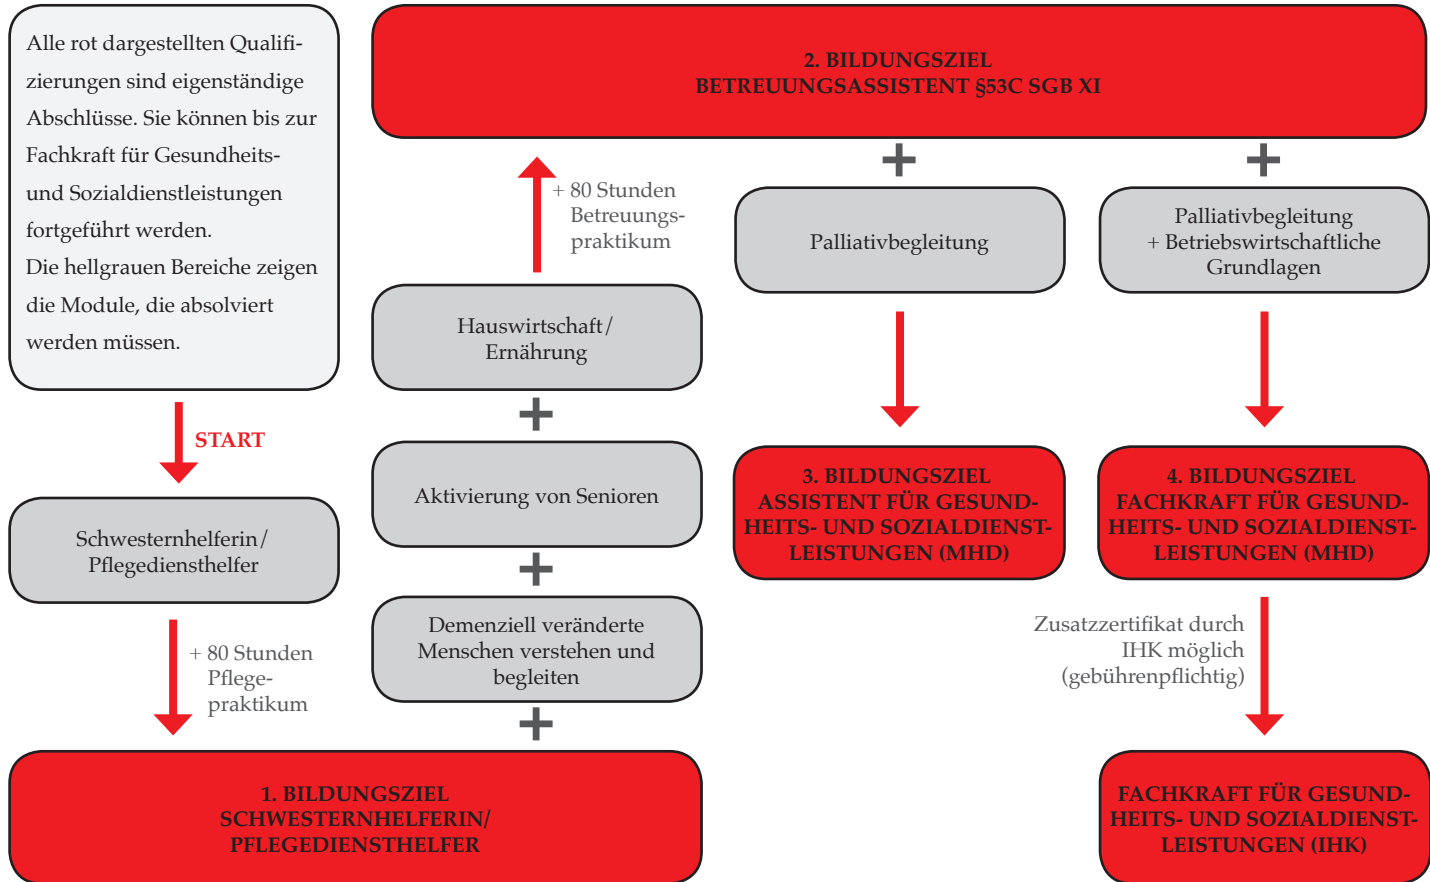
Alle rot dargestellten Qualifizierungen sind eigenständige Abschlüsse. Sie können bis zur Fachkraft für Gesundheits- und Sozialdienstleistungen fortgeführt werden.
Die hellgrauen Bereiche zeigen die Module, die absolviert werden müssen.

START

Schwesternhelferin/ Pflegediensthelfer

+ 80 Stunden Pflegepraktikum

1. BILDUNGSZIEL
SCHWESTERNHELFERIN/
PFLEGEDIENSTHELFER

2. BILDUNGSZIEL
BETREUUNGSASSISTENT §53C SGB XI

+ 80 Stunden Betreuungspraktikum

Hauswirtschaft/ Ernährung

+

Aktivierung von Senioren

+

Demenziell veränderte Menschen verstehen und begleiten

+

+

Palliativbegleitung

3. BILDUNGSZIEL
ASSISTENT FÜR GESUNDHEITS- UND SOZIALDIENSTLEISTUNGEN (MHD)

+

Palliativbegleitung
+ Betriebswirtschaftliche Grundlagen

4. BILDUNGSZIEL
FACHKRAFT FÜR GESUNDHEITS- UND SOZIALDIENSTLEISTUNGEN (MHD)

Zusatzzertifikat durch IHK möglich (gebührenpflichtig)

FACHKRAFT FÜR GESUNDHEITS- UND SOZIALDIENSTLEISTUNGEN (IHK)